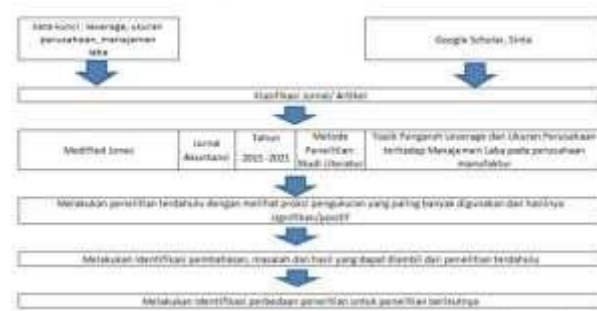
kata kunci : leverage, ukuran perusahaan, manajemen laba

Google Scholar, Sinta

Klasifikasi Jurnal/ Artikel

Modified Jones

Jurnal Akuntansi

Tahun 2015 -2021

Metode Penelitian Studi Literatur

Topik Pengaruh Leverage dan Ukuran Perusahaan terhadap Manajemen Laba pada perusahaan manufaktur

Melakukan penelitian terdahulu dengan melihat proksi pengukuran yang paling banyak digunakan dan hasilnya signifikan/positif

Melakukan identifikasi pembahasan, masalah dan hasil yang dapat diambil dari penelitian terdahulu

Melakukan identifikasi perbedaan penelitian untuk penelitian berikutnya